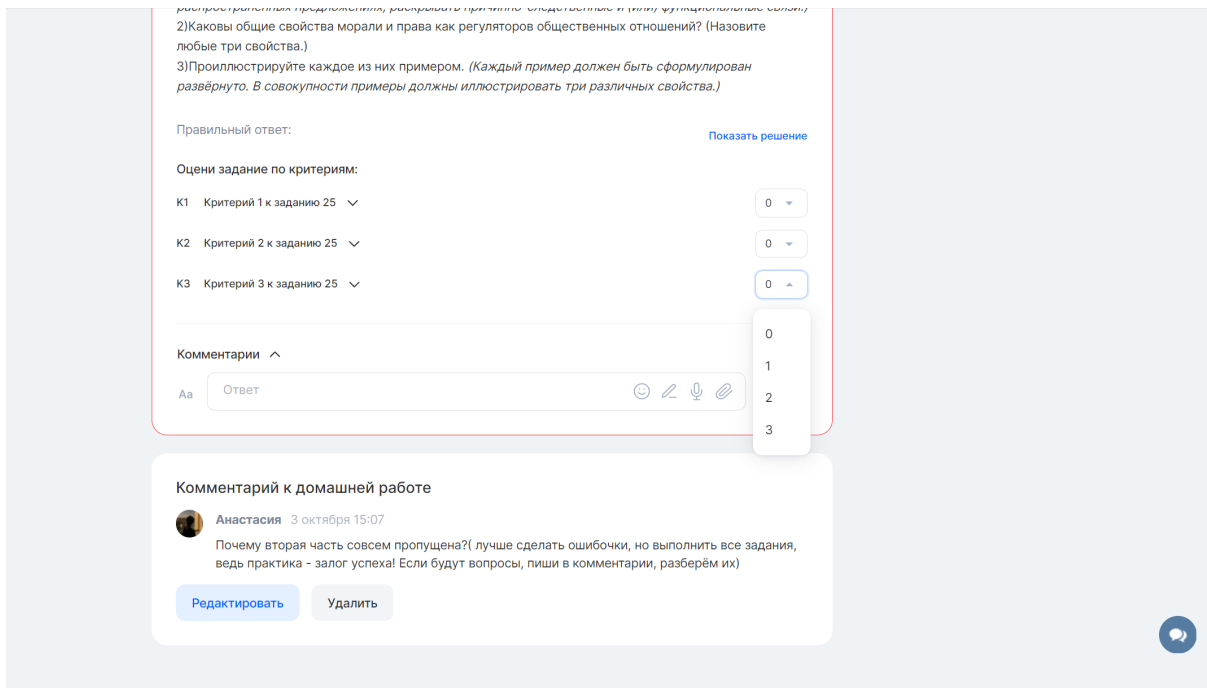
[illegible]
2)Каковы общие свойства морали и права как регуляторов общественных отношений? (Назовите любые три свойства.)
3)Проиллюстрируйте каждое из них примером. *(Каждый пример должен быть сформулирован развёрнуто. В совокупности примеры должны иллюстрировать три различных свойства.)*

Правильный ответ:

Показать решение

Оцени задание по критериям:

К1 Критерий 1 к заданию 25 0

К2 Критерий 2 к заданию 25 0

К3 Критерий 3 к заданию 25 0

0
1
2
3

Комментарии

Aa Ответ

Комментарий к домашней работе

Анастасия 3 октября 15:07
Почему вторая часть совсем пропущена?( лучше сделать ошибочки, но выполнить все задания, ведь практика - залог успеха! Если будут вопросы, пиши в комментарии, разберём их)

Редактировать Удалить